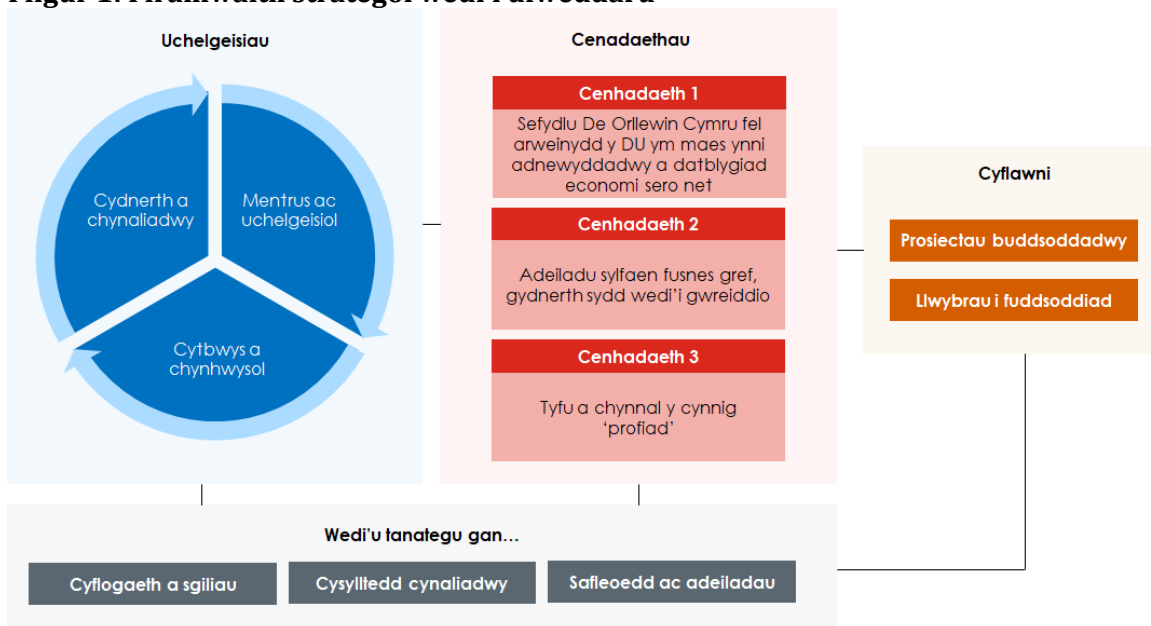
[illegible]

Uchelgeisiau

Cydnerth a chynaliadwy

Mentrus ac uchelgeisiol

Cytbwys a chynhwysol

Cenadaethau

Cenhadaeth 1

Sefydlu De Orllewin Cymru fel arweinydd y DU ym maes ynni adnewyddadwy a datblygiad economi sero net

Cenhadaeth 2

Adeiladu sylfaen fusnes gref, gydnerth sydd wedi'i gwreiddio

Cenhadaeth 3

Tyfu a chynnal y cynnig 'profiad'

Cyflawni

Prosiectau buddsoddadwy

Llwybrau i fuddsoddiad

Wedi'u tanategu gan...

Cyflogaeth a sgiliau

Cysylltedd cynaliadwy

Safleoedd ac adeiladau